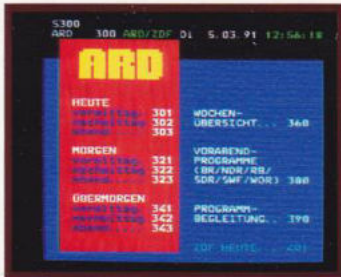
S300
ARD 300 ARD/ZDF Di 5.03.91 12:56:18

ARD

HEUTE
Vormittag 301
Nachmittag 302
Abend 303

MORGEN
Vormittag 321
Nachmittag 322
Abend 323

ÜBERMORGEN
Vormittag 341
Nachmittag 342
Abend 343

WOCHEN-
ÜBERSICHT... 360

VORABEND-
PROGRAMME
(BR/NDR/RB/
SDR/SWF/WDR) 380

PROGRAMM-
BEGLEITUNG.. 390

ZDF HEUTE... 401